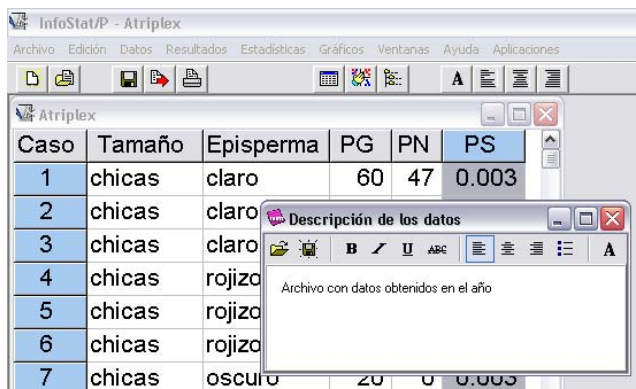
InfoStat/P - Atriplex

Archivo Edición Datos Resultados Estadísticas Gráficos Ventanas Ayuda Aplicaciones

Atriplex

| Caso | Tamaño | Episperma | PG | PN | PS |
|---|---|---|---|---|---|
| 1 | chicas | claro | 60 | 47 | 0.003 |
| 2 | chicas | claro | | | |
| 3 | chicas | claro | | | |
| 4 | chicas | rojizo | | | |
| 5 | chicas | rojizo | | | |
| 6 | chicas | rojizo | | | |
| 7 | chicas | oscuro | 20 | 0 | 0.003 |

Descripción de los datos

B / U ABC A

Archivo con datos obtenidos en el año